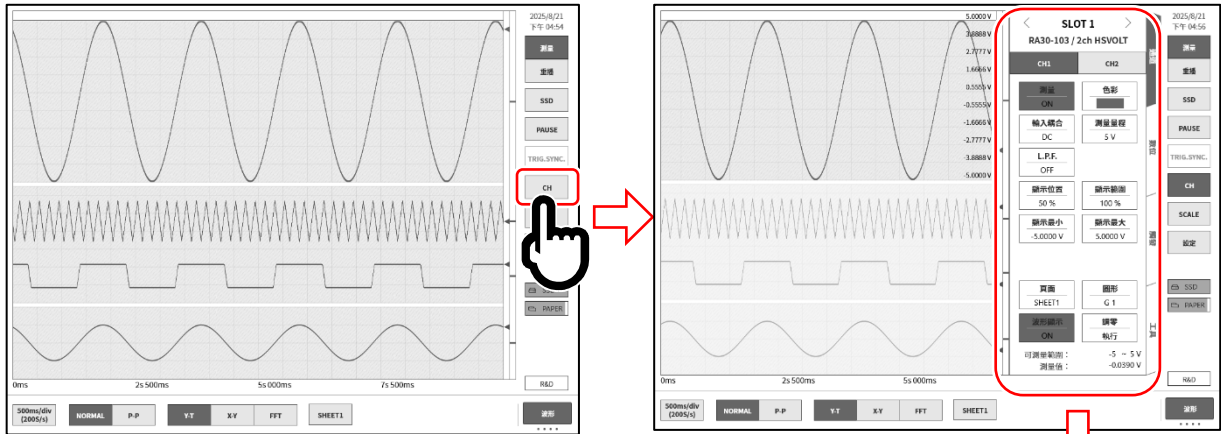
2025/8/21
下午 04:54

測量
重播
SSD
PAUSE
TRIG.SYNC.
CH

PAPER

0ms
2s 500ms
5s 000ms
7s 500ms

R&D

500ms/div (200S/s)
NORMAL
P-P
Y-T
X-Y
FFT
SHEET1
波形

5.0000 V
3.8888 V
2.7777 V
1.6666 V
0.5555 V
-0.5555 V
-1.6666 V
-2.7777 V
-3.8888 V
-5.0000 V

SLOT 1
RA30-103 / 2ch HSVOLT

CH1
CH2

測量
ON
色彩
輸入耦合
DC
測量量程
5 V
L.P.F.
OFF
顯示位置
50 %
顯示範圍
100 %
顯示最小
-5.0000 V
顯示最大
5.0000 V

頁面
SHEET1
圖形
G 1
波形顯示
ON
調零
執行

可測量範圍 : -5 ～ 5 V
測量值 : -0.0390 V

2025/8/21
下午 04:56

測量
重播
SSD
PAUSE
TRIG.SYNC.
CH
SCALE
設定

SSD
PAPER

0ms
2s 500ms
5s 000ms

R&D

500ms/div (200S/s)
NORMAL
P-P
Y-T
X-Y
FFT
SHEET1
波形